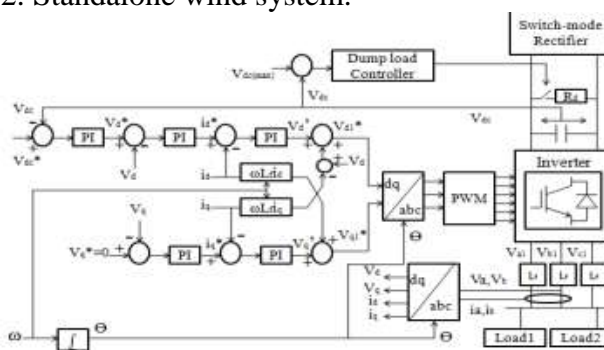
2. Standalone wind system.

Switch-mode Rectifier

$V_{dc(max)}$

Dump load Controller

$V_{dc}$

$R_d$

$V_{dc}$

$V_{dc}$

$V_{dc}^*$

PI

$V_d^*$

PI

$i_d^*$

PI

$V_d'^*$

$V_{d1}^*$

$V_d$

$i_d$

$\omega L_f i_d$

$V_d$

$i_q$

$\omega L_f i_q$

dq

abc

PWM

Inverter

$V_q$

$V_q^*=0$

PI

$i_q^*$

PI

$V_q'^*$

$V_{q1}^*$

$\Theta$

$V_{a1}$

$V_{b1}$

$V_{c1}$

$V_d$

$V_q$

$i_d$

$i_q$

dq

abc

$V_a, V_b$

$i_a, i_b$

$L_f$

$L_f$

$L_f$

$\omega$

$\int$

$\Theta$

$\Theta$

Load1

Load2